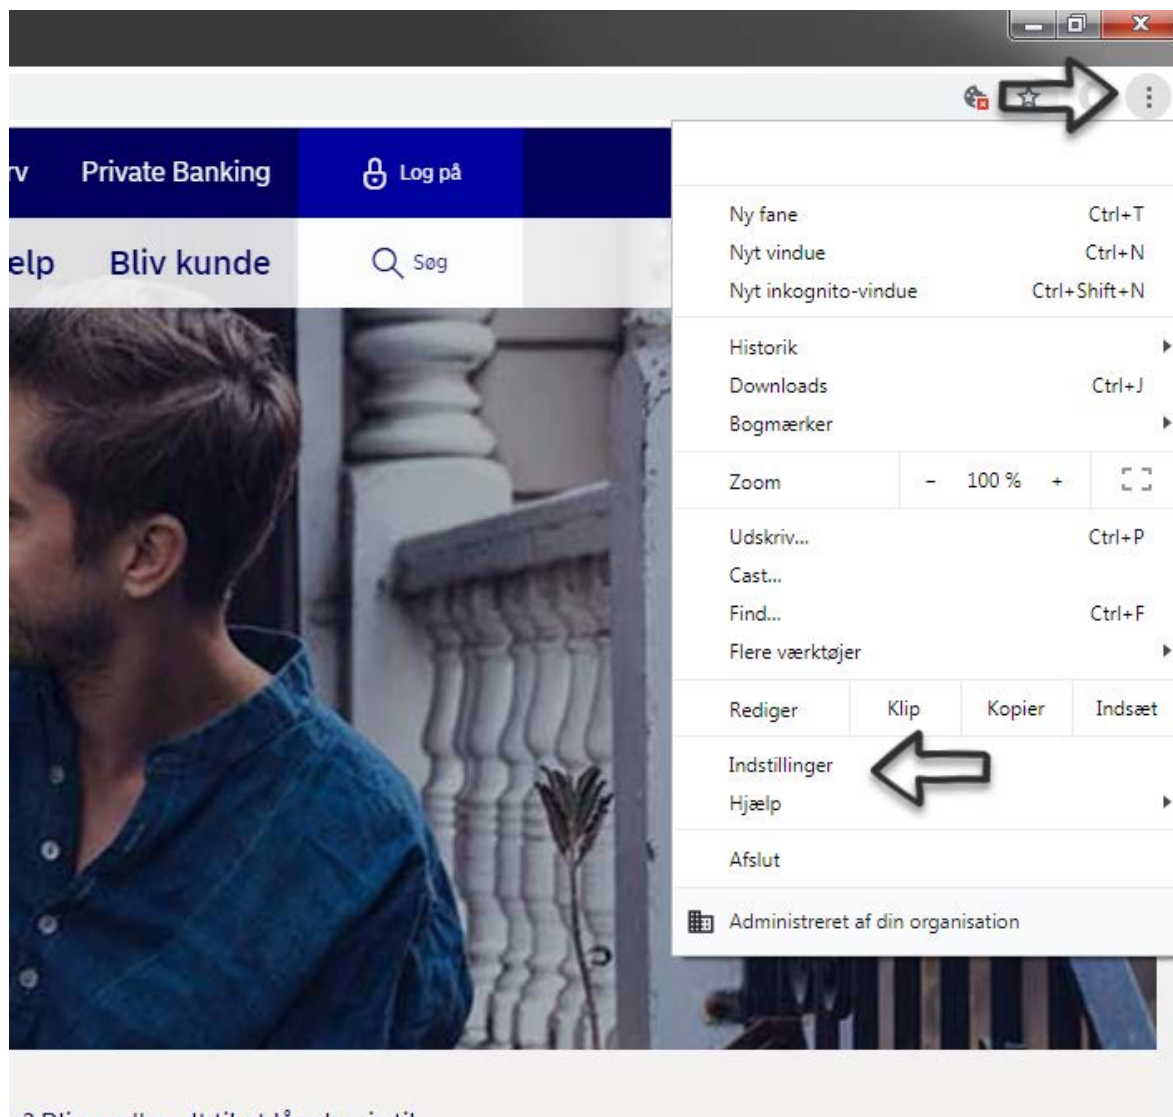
rv Private Banking Log på

elp Bliv kunde Søg

Ny fane Ctrl+T
Nyt vindue Ctrl+N
Nyt inkognito-vindue Ctrl+Shift+N

Historik
Downloads Ctrl+J
Bogmærker

Zoom - 100 % +

Udskriv... Ctrl+P
Cast...
Find... Ctrl+F
Flere værktøjer

Rediger Klip Kopier Indsæt

Indstillinger
Hjælp

Afslut

Administreret af din organisation

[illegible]